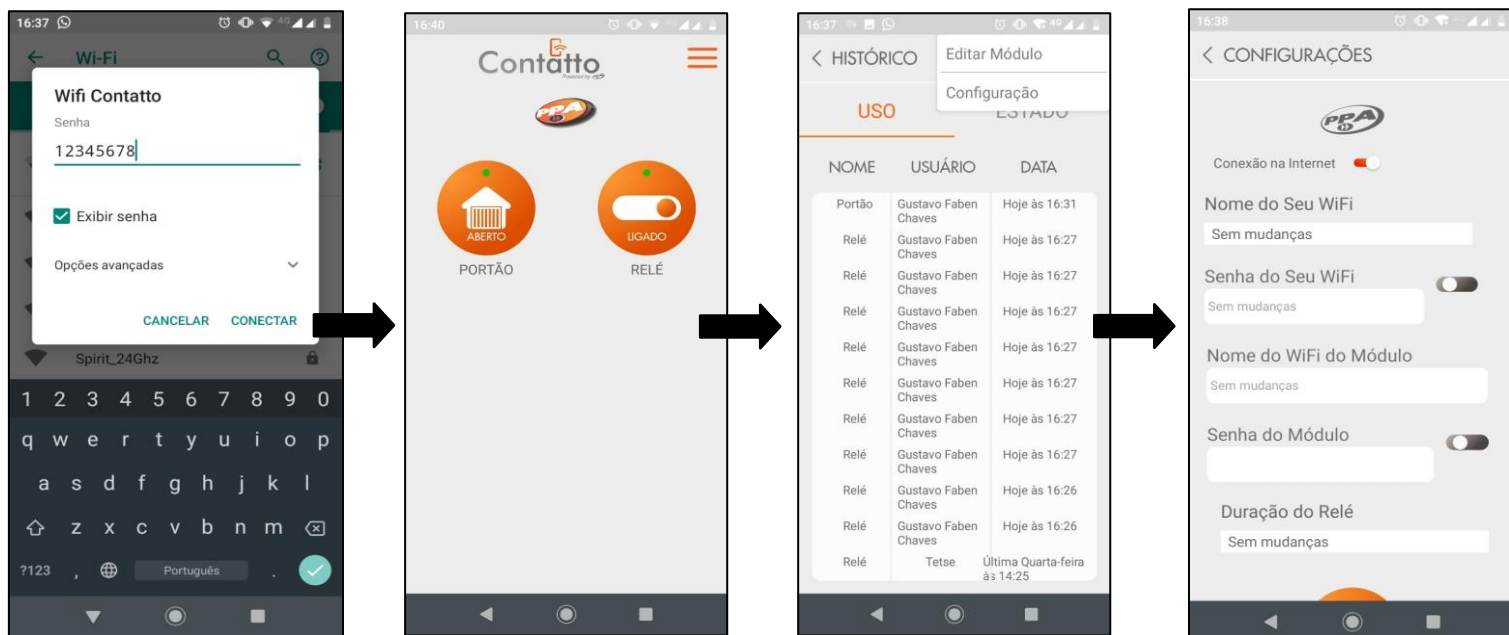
16:37

← Wi-Fi

Wifi Contatto
Senha
12345678

Exibir senha

Opções avançadas

CANCELAR CONECTAR

Spirit_24Ghz

1 2 3 4 5 6 7 8 9 0
q w e r t y u i o p
a s d f g h j k l
z x c v b n m
?123 , Português .

16:40

Contatto
Powered by PPA

PPA

ABERTO
PORTÃO

LIGADO
RELÉ

16:37

< HISTÓRICO

Editar Módulo
Configuração

USO ESTADO

| NOME | USUÁRIO | DATA |
|---|---|---|
| Portão | Gustavo Faben Chaves | Hoje às 16:31 |
| Relé | Gustavo Faben Chaves | Hoje às 16:27 |
| Relé | Gustavo Faben Chaves | Hoje às 16:27 |
| Relé | Gustavo Faben Chaves | Hoje às 16:27 |
| Relé | Gustavo Faben Chaves | Hoje às 16:27 |
| Relé | Gustavo Faben Chaves | Hoje às 16:27 |
| Relé | Gustavo Faben Chaves | Hoje às 16:27 |
| Relé | Gustavo Faben Chaves | Hoje às 16:27 |
| Relé | Gustavo Faben Chaves | Hoje às 16:26 |
| Relé | Gustavo Faben Chaves | Hoje às 16:26 |
| Relé | Tetse | Última Quarta-feira às 14:25 |

16:38

< CONFIGURAÇÕES

PPA

Conexão na Internet

Nome do Seu WiFi
Sem mudanças

Senha do Seu WiFi
Sem mudanças

Nome do WiFi do Módulo
Sem mudanças

Senha do Módulo

Duração do Relé
Sem mudanças